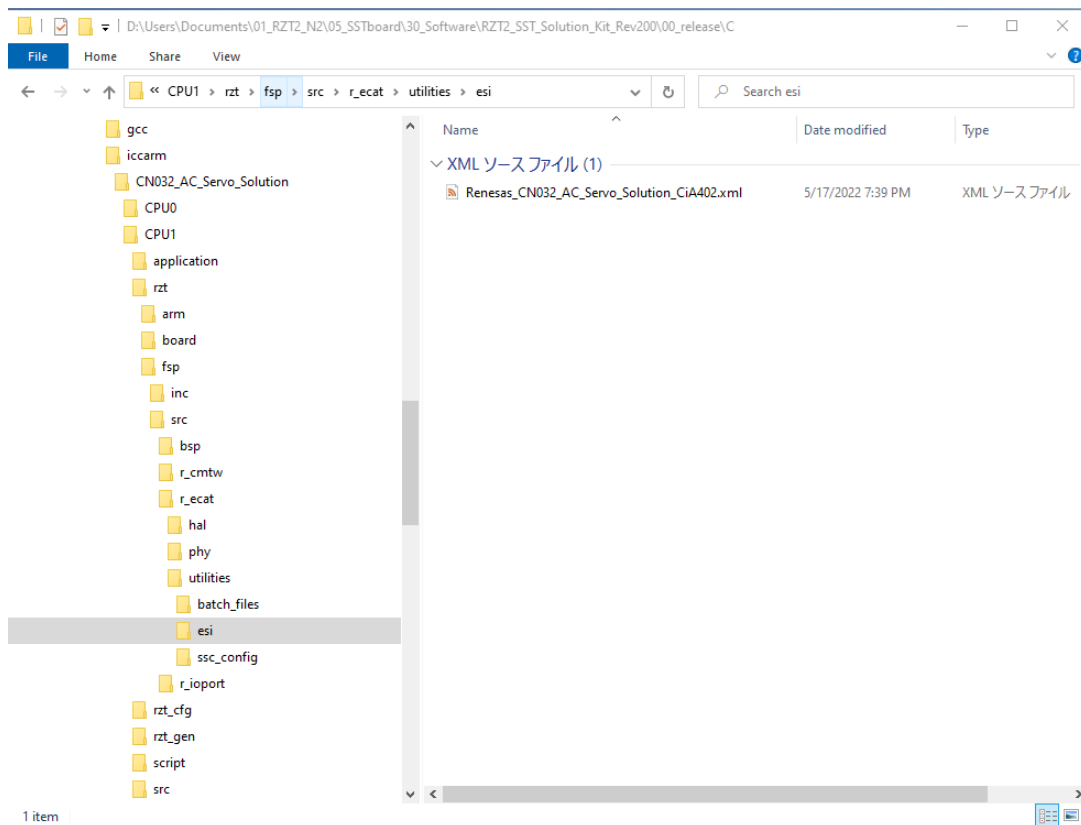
D:\Users\Documents\01_RZT2_N2\05_SSTboard\30_Software\RZT2_SST_Solution_Kit_Rev200\00_release\C

File Home Share View

« CPU1 › rzt › fsp › src › r_ecat › utilities › esi

Search esi

gcc
iccarm
CN032_AC_Servo_Solution
CPU0
CPU1
application
rzt
arm
board
fsp
inc
src
bsp
r_cmtw
r_ecat
hal
phy
utilities
batch_files
esi
ssc_config
r_ioport
rzt_cfg
rzt_gen
script
src

| Name | Date modified | Type |
|---|---|---|
| XML ソース ファイル (1) | | |
| Renesas_CN032_AC_Servo_Solution_CiA402.xml | 5/17/2022 7:39 PM | XML ソース ファイル |

1 item